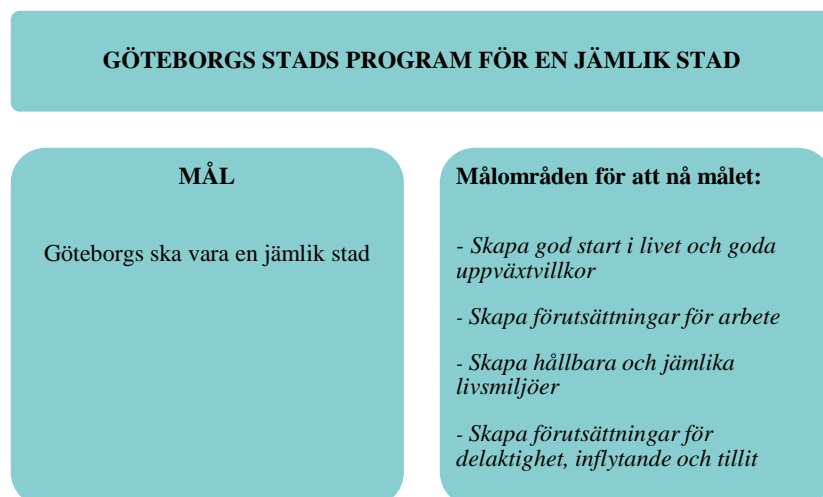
GÖTEBORGS STADS PROGRAM FÖR EN JÄMLIK STAD

MÅL

Göteborgs ska vara en jämlik stad

Målområden för att nå målet:

- *Skapa god start i livet och goda uppväxtvillkor*

- *Skapa förutsättningar för arbete*

- *Skapa hållbara och jämlika livsmiljöer*

- *Skapa förutsättningar för delaktighet, inflytande och tillit*